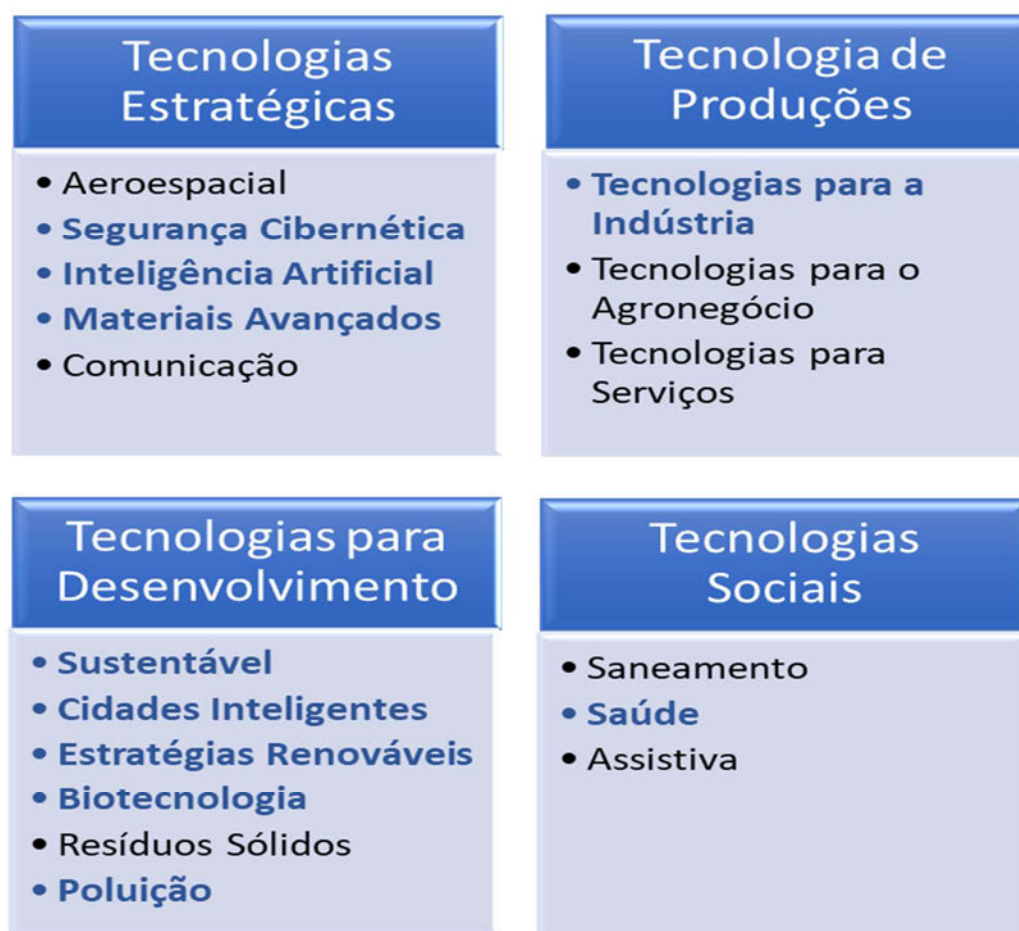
Tecnologias Estratégicas

• Aeroespacial
• Segurança Cibernética
• Inteligência Artificial
• Materiais Avançados
• Comunicação

Tecnologia de Produções

• Tecnologias para a Indústria
• Tecnologias para o Agronegócio
• Tecnologias para Serviços

Tecnologias para Desenvolvimento

• Sustentável
• Cidades Inteligentes
• Estratégias Renováveis
• Biotecnologia
• Resíduos Sólidos
• Poluição

Tecnologias Sociais

• Saneamento
• Saúde
• Assistiva